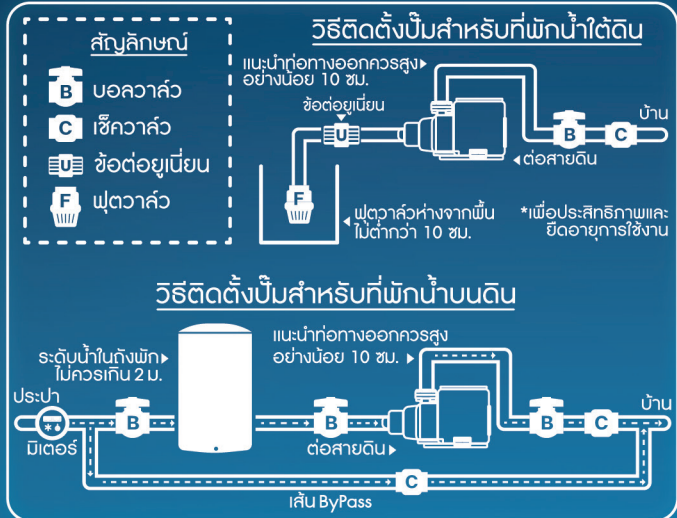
สัญลักษณ์

B บอลวาล์ว

C เช็ควาล์ว

U ข้อต่อยูเนี่ยน

F ฟุตวาล์ว

วิธีติดตั้งปั๊มสำหรับที่พักน้ำใต้ดิน

แนะนำท่อทางออกควรสูงอย่างน้อย 10 ซม.

ข้อต่อยูเนี่ยน

U

B C บ้าน

ต่อสายดิน

F

ฟุตวาล์วห่างจากพื้นไม่ต่ำกว่า 10 ซม.

*เพื่อประสิทธิภาพและยืดอายุการใช้งาน

วิธีติดตั้งปั๊มสำหรับที่พักน้ำบนดิน

ระดับน้ำในถังพักไม่ควรเกิน 2 ม.

แนะนำท่อทางออกควรสูงอย่างน้อย 10 ซม.

ประปา

B

B

B C บ้าน

มิเตอร์

ต่อสายดิน

C

เส้น ByPass